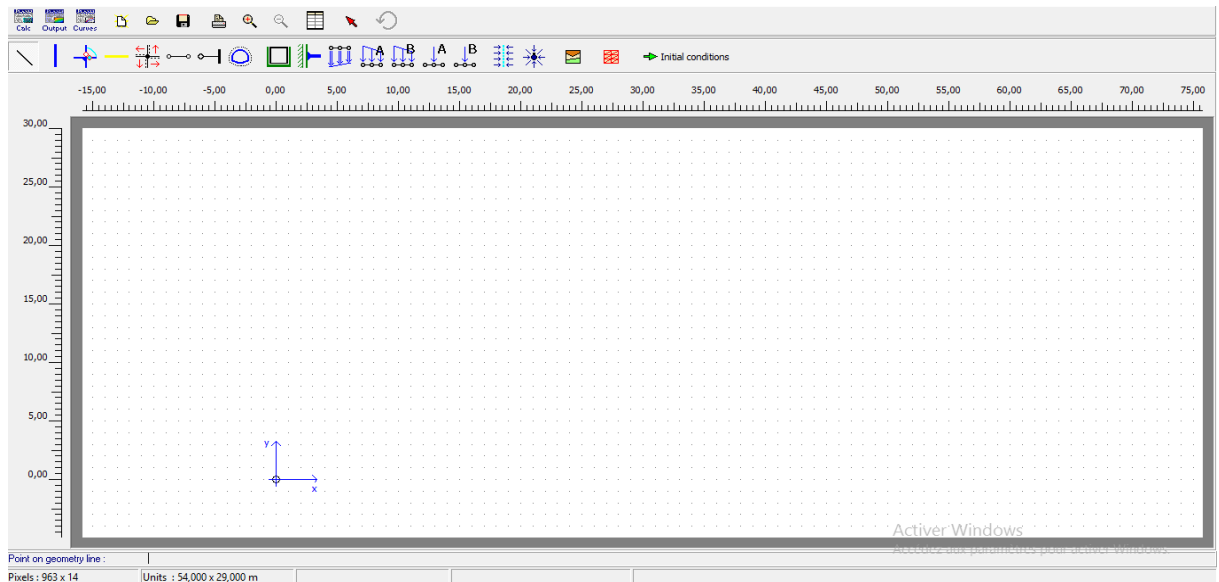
Calc Output Curves

Initial conditions

-15,00 -10,00 -5,00 0,00 5,00 10,00 15,00 20,00 25,00 30,00 35,00 40,00 45,00 50,00 55,00 60,00 65,00 70,00 75,00

30,00
25,00
20,00
15,00
10,00
5,00
0,00

y
x

Activer Windows
Accédez aux paramètres pour activer Windows.

Point on geometry line :

Pixels : 963 x 14
Units : 54,000 x 29,000 m